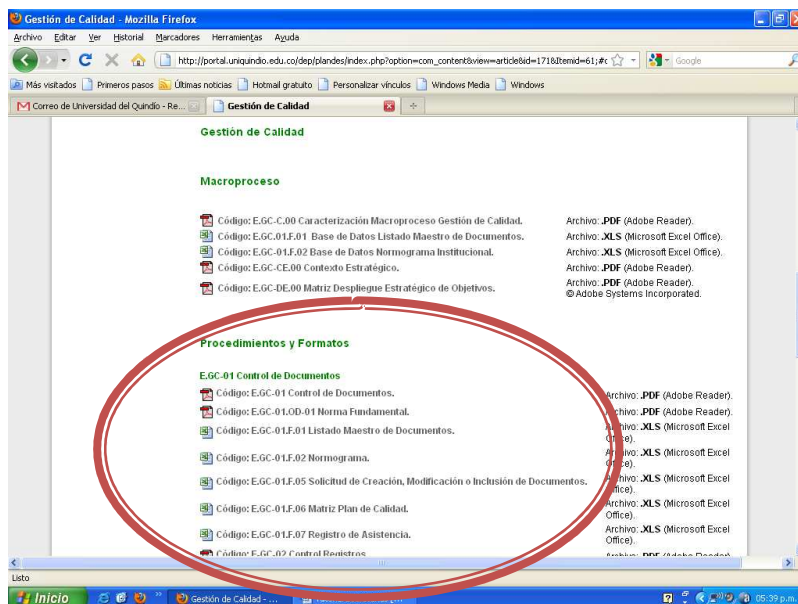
Gestión de Calidad - Mozilla Firefox

Archivo Editar Ver Historial Marcadores Herramientas Ayuda

http://portal.uniquindio.edu.co/dep/plandes/index.php?option=com_content&view=article&id=171&Itemid=61;#c

Google

Más visitados Primeros pasos Últimas noticias Hotmail gratuito Personalizar vínculos Windows Media Windows

Correo de Universidad del Quindío - Re...

Gestión de Calidad

Gestión de Calidad

Macroproceso

Código: E.GC-C.00 Caracterización Macroproceso Gestión de Calidad. Archivo: .PDF (Adobe Reader).

Código: E.GC.01.F.01 Base de Datos Listado Maestro de Documentos. Archivo: .XLS (Microsoft Excel Office).

Código: E.GC.01.F.02 Base de Datos Normograma Institucional. Archivo: .XLS (Microsoft Excel Office).

Código: E.GC-CE.00 Contexto Estratégico. Archivo: .PDF (Adobe Reader).

Código: E.GC-DE.00 Matriz Despliegue Estratégico de Objetivos. Archivo: .PDF (Adobe Reader). © Adobe Systems Incorporated.

Procedimientos y Formatos

E.GC-01 Control de Documentos

Código: E.GC-01 Control de Documentos. Archivo: .PDF (Adobe Reader).

Código: E.GC-01.OD-01 Norma Fundamental. Archivo: .PDF (Adobe Reader).

Código: E.GC-01.F.01 Listado Maestro de Documentos. Archivo: .XLS (Microsoft Excel Office).

Código: E.GC-01.F.02 Normograma. Archivo: .XLS (Microsoft Excel Office).

Código: E.GC-01.F.05 Solicitud de Creación, Modificación o Inclusión de Documentos. Archivo: .XLS (Microsoft Excel Office).

Código: E.GC-01.F.06 Matriz Plan de Calidad. Archivo: .XLS (Microsoft Excel Office).

Código: E.GC-01.F.07 Registro de Asistencia. Archivo: .XLS (Microsoft Excel Office).

Código: E.GC-02 Control Registros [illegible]

Listo

Inicio

Gestión de Calidad - ...

05:39 p.m.